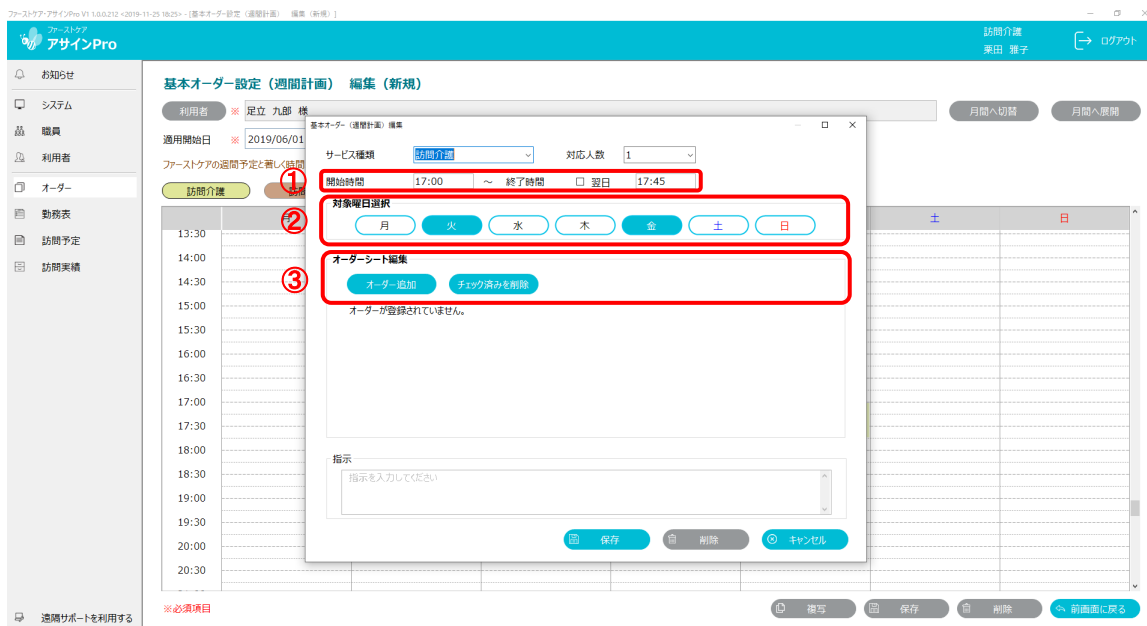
ファーストケア・アサインPro V1.1.0.0.212 <2019-11-25 18:25> - [基本オーダー設定（週間計画） 編集（新規）]

ファーストケア
アサインPro

訪問介護
栗田 雅子
ログアウト

お知らせ
システム
職員
利用者
オーダー
勤務表
訪問予定
訪問実績

遠隔サポートを利用する

基本オーダー設定（週間計画） 編集（新規）

利用者 ※ 足立 九郎 様

月間へ切替
月間へ展開

適用開始日 ※ 2019/06/01

ファーストケアの週間予定と著しく時間

訪問介護

土
日

13:30
14:00
14:30
15:00
15:30
16:00
16:30
17:00
17:30
18:00
18:30
19:00
19:30
20:00
20:30

※必須項目

複写
保存
削除
前画面に戻る

基本オーダー（週間計画）編集

サービス種類 訪問介護
対応人数 1

①
開始時間 17:00 ～ 終了時間 ☐ 翌日 17:45

②
対象曜日選択
月 火 水 木 金 土 日

③
オーダーシート編集
オーダー追加
チェック済みを削除

オーダーが登録されていません。

指示
指示を入力してください

保存
削除
キャンセル